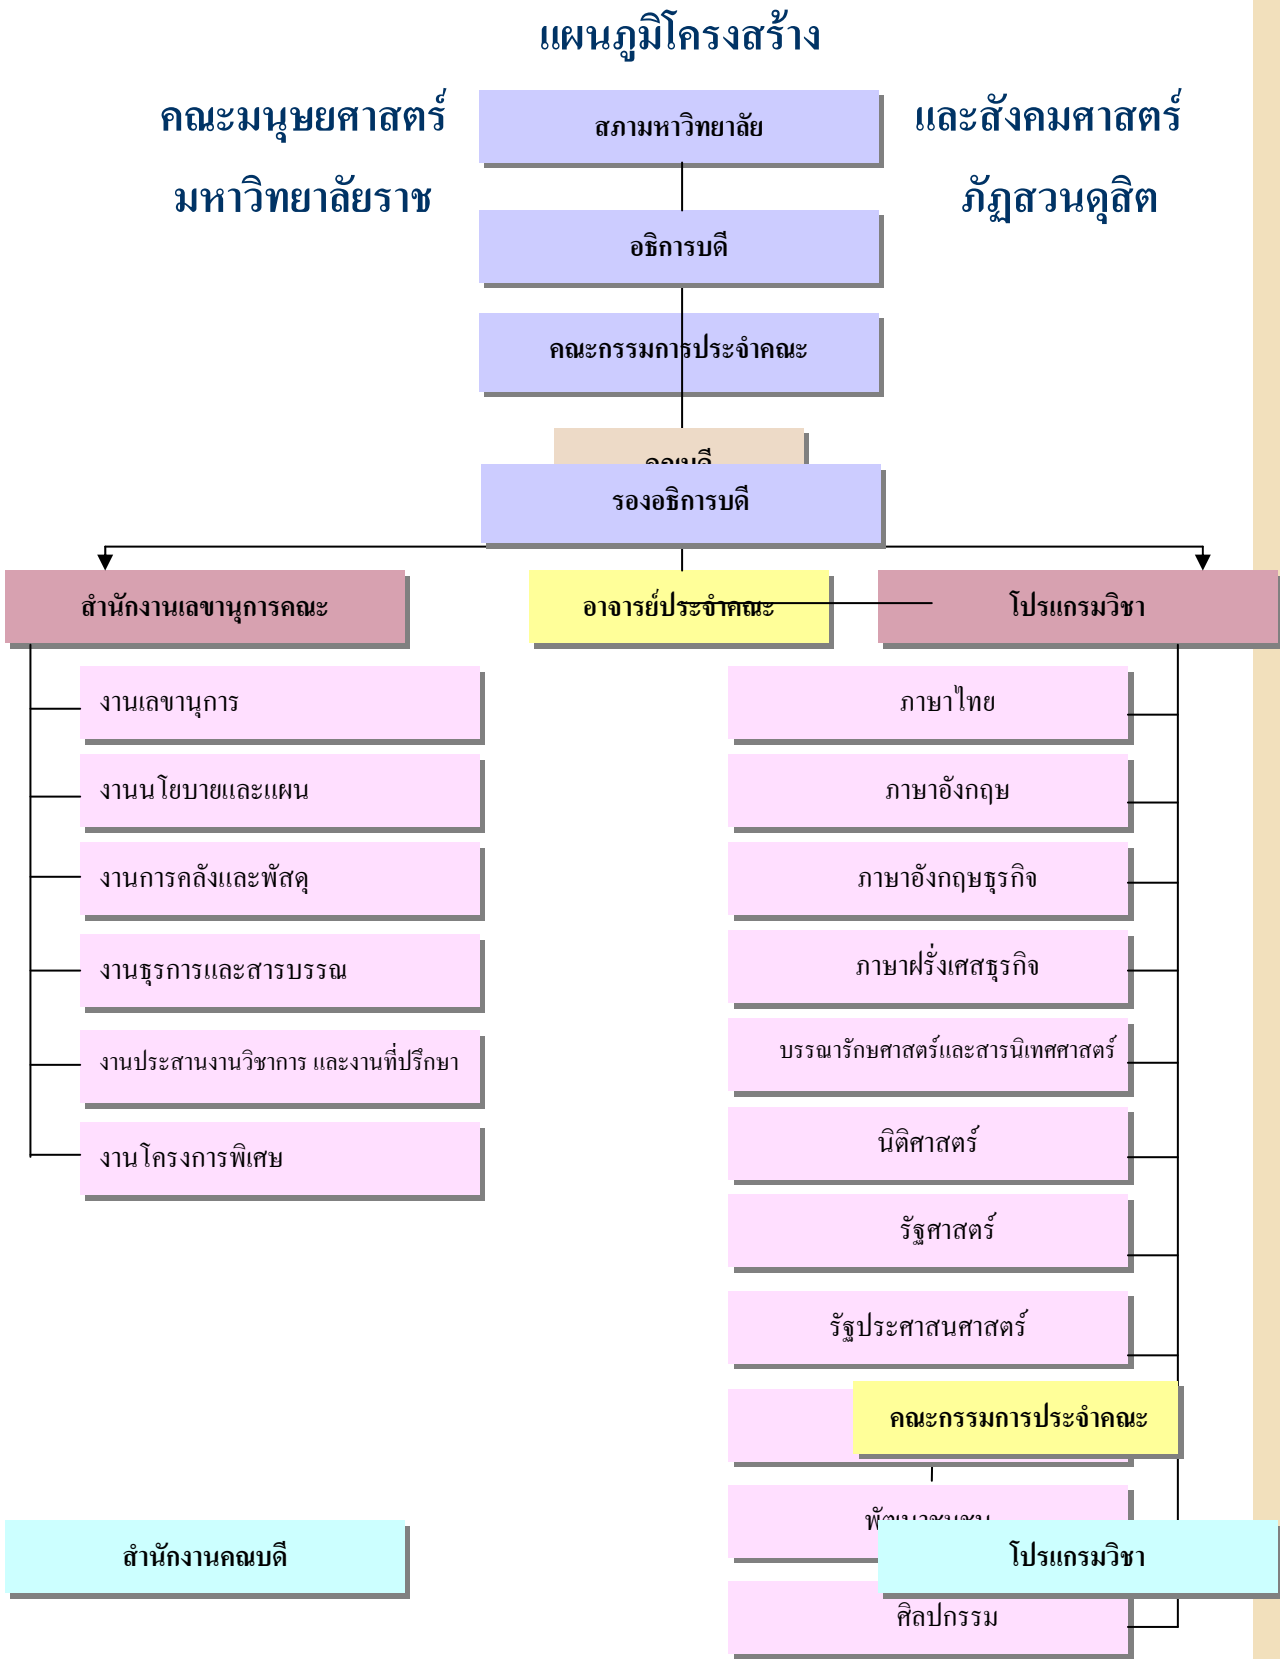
แผนภูมิโครงสร้าง

คณะมนุษยศาสตร์ และสังคมศาสตร์

มหาวิทยาลัยราชภัฏสวนดุสิต

สภามหาวิทยาลัย

อธิการบดี

คณะกรรมการประจำคณะ

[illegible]

รองอธิการบดี

สำนักงานเลขานุการคณะ

อาจารย์ประจำคณะ

โปรแกรมวิชา

งานเลขานุการ

งานนโยบายและแผน

งานการคลังและพัสดุ

งานธุรการและสารบรรณ

งานประสานงานวิชาการ และงานที่ปรึกษา

งานโครงการพิเศษ

ภาษาไทย

ภาษาอังกฤษ

ภาษาอังกฤษธุรกิจ

ภาษาฝรั่งเศสธุรกิจ

บรรณารักษศาสตร์และสารนิเทศศาสตร์

นิติศาสตร์

รัฐศาสตร์

รัฐประศาสนศาสตร์

คณะกรรมการประจำคณะ

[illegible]

สำนักงานคณบดี

โปรแกรมวิชา

ศิลปกรรม